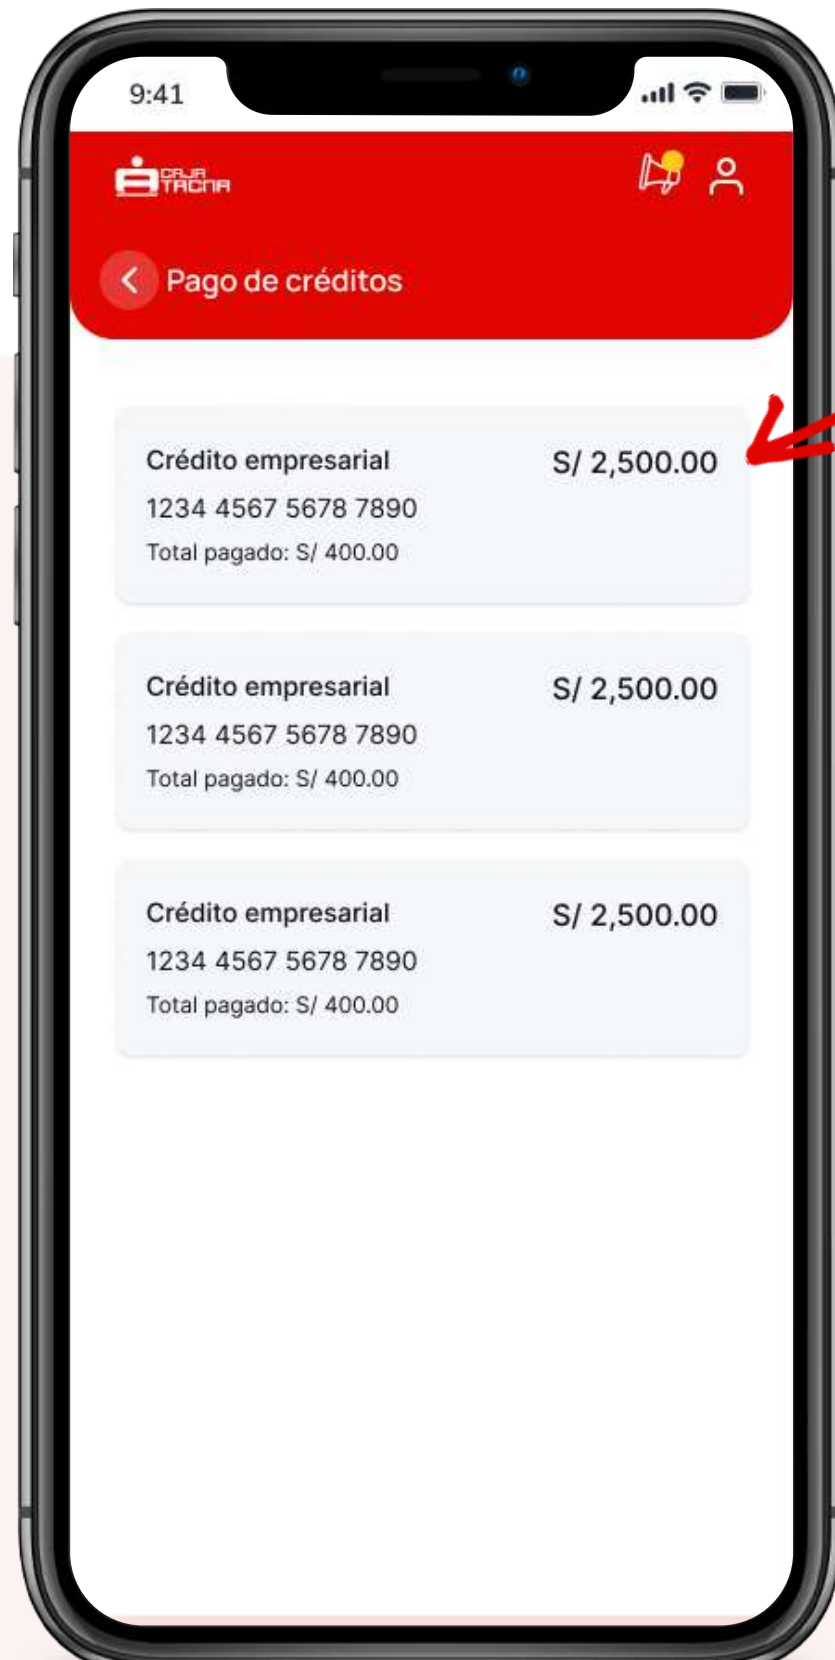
9:41

CAJA TACNA

Pago de créditos

Crédito empresarial
S/ 2,500.00
1234 4567 5678 7890
Total pagado: S/ 400.00

Crédito empresarial
S/ 2,500.00
1234 4567 5678 7890
Total pagado: S/ 400.00

Crédito empresarial
S/ 2,500.00
1234 4567 5678 7890
Total pagado: S/ 400.00